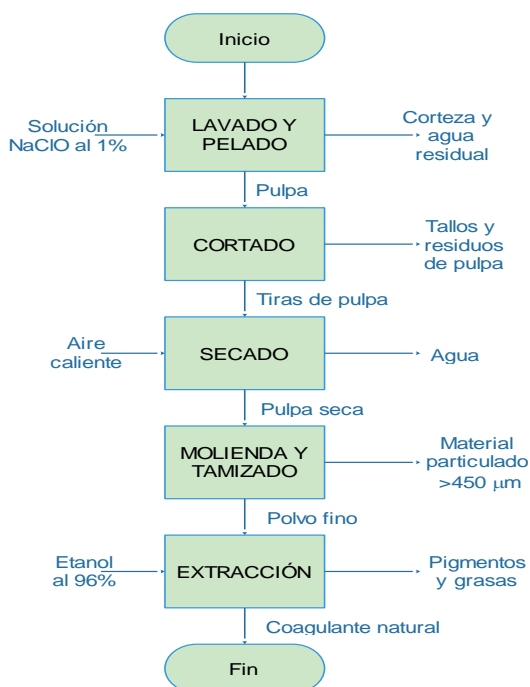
Inicio

Solución NaClO al 1%

LAVADO Y PELADO

Corteza y agua residual

Pulpa

CORTADO

Tallos y residuos de pulpa

Tiras de pulpa

Aire caliente

SECADO

Agua

Pulpa seca

MOLIENDA Y TAMIZADO

Material particulado >450 μm

Polvo fino

Etanol al 96%

EXTRACCIÓN

Pigmentos y grasas

Coagulante natural

Fin